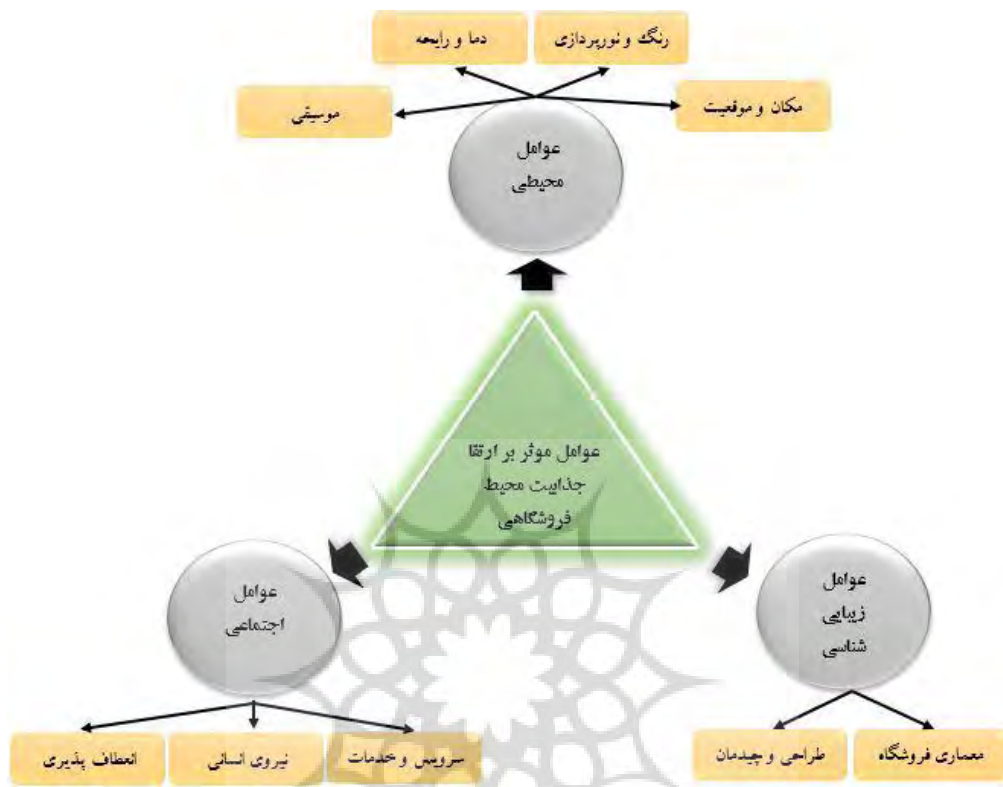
رنگ و نورپردازی

دما و رایحه

موسیقی

مکان و موقعیت

عوامل محیطی

عوامل موثر بر ارتقا جذابیت محیط فروشگاهی

عوامل اجتماعی

عوامل زیبایی شناسی

انعطاف پذیری

نیروی انسانی

سرویس و خدمات

طراحی و چیدمان

معماری فروشگاه